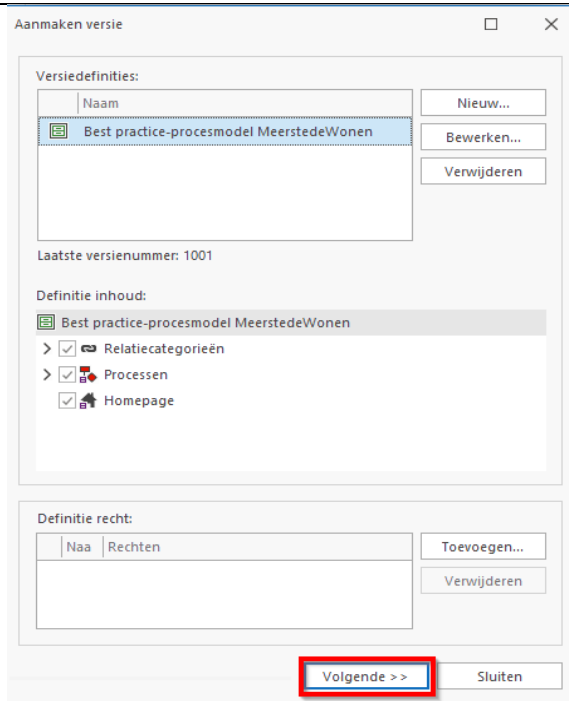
Aanmaken versie

Versiedefinities:

| | Naam |
|---|---|
| | Best practice-procesmodel MeerstedeWonen |

Nieuw...
Bewerken...
Verwijderen

Laatste versienummer: 1001

Definitie inhoud:

Best practice-procesmodel MeerstedeWonen
Relatiecategorieën
Processen
Homepage

Definitie recht:

| | Naa | Rechten |
|---|---|---|

Toevoegen...
Verwijderen

Volgende >>
Sluiten